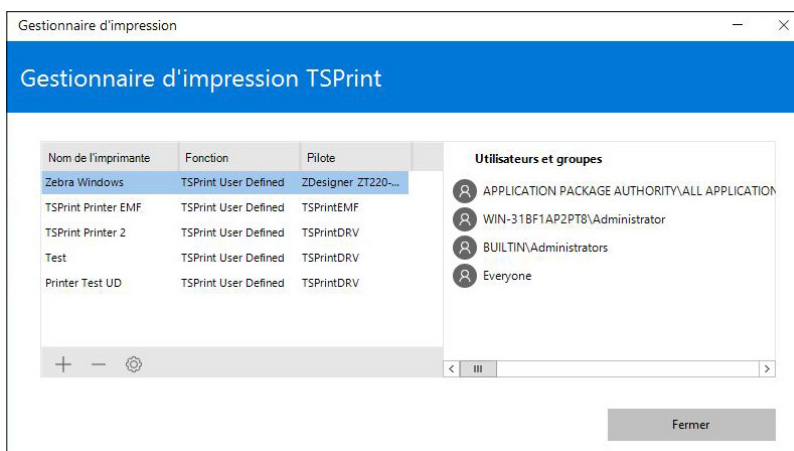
Gestionnaire d'impression

Gestionnaire d'impression TSPrint

| Nom de l'imprimante | Fonction | Pilote |
|---|---|---|
| Zebra Windows | TSPrint User Defined | ZDesigner ZT220-... |
| TSPrint Printer EMF | TSPrint User Defined | TSPrintEMF |
| TSPrint Printer 2 | TSPrint User Defined | TSPrintDRV |
| Test | TSPrint User Defined | TSPrintDRV |
| Printer Test UD | TSPrint User Defined | TSPrintDRV |

Utilisateurs et groupes

APPLICATION PACKAGE AUTHORITY\ALL APPLICATION

WIN-31BF1AP2PT8\Administrator

BUILTIN\Administrators

Everyone

Fermer